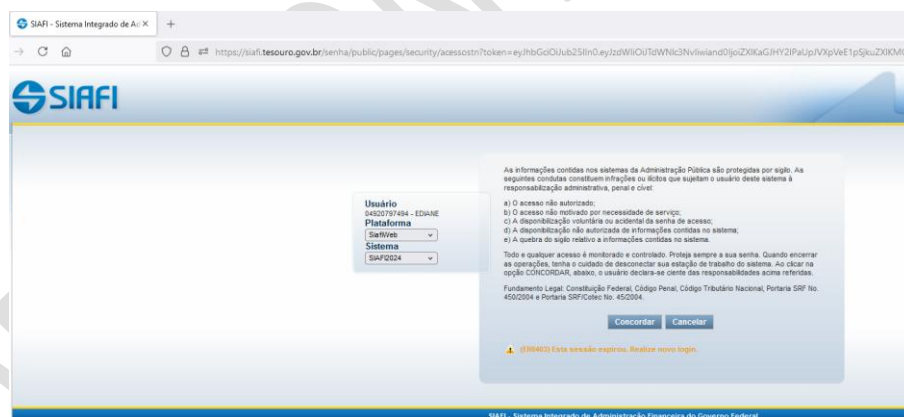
SIAFI - Sistema Integrado de Ad ×

https://siafi.tesouro.gov.br/senha/public/pages/security/acessostn?token=eyJhbGciOiJub25lIn0.eyJzdWIiOiJTdWNlc3NvIiwiand0IjoiZXlKaGJHY2lPaUpJVXpVeE1pSjkuZXlKM

SIAFI

Usuário
04920797494 - EDIANE
Plataforma
SiafiWeb
Sistema
SIAFI2024

As informações contidas nos sistemas da Administração Pública são protegidas por sigilo. As seguintes condutas constituem infrações ou ilícitos que sujeitam o usuário deste sistema à responsabilização administrativa, penal e civil:

a) O acesso não autorizado;
b) O acesso não motivado por necessidade de serviço;
c) A disponibilização voluntária ou acidental da senha de acesso;
d) A disponibilização não autorizada de informações contidas no sistema;
e) A quebra do sigilo relativo a informações contidas no sistema.

Todo e qualquer acesso é monitorado e controlado. Proteja sempre a sua senha. Quando encerrar as operações, tenha o cuidado de desconectar sua estação de trabalho do sistema. Ao clicar na opção CONCORDAR, abaixo, o usuário declara-se ciente das responsabilidades acima referidas.

Fundamento Legal: Constituição Federal, Código Penal, Código Tributário Nacional, Portaria SRF No. 450/2004 e Portaria SRF/Cotec No. 45/2004.

Concordar Cancelar

(E00403) Esta sessão expirou. Realize novo login.

SIAFI - Sistema Integrado de Administração Financeira do Governo Federal